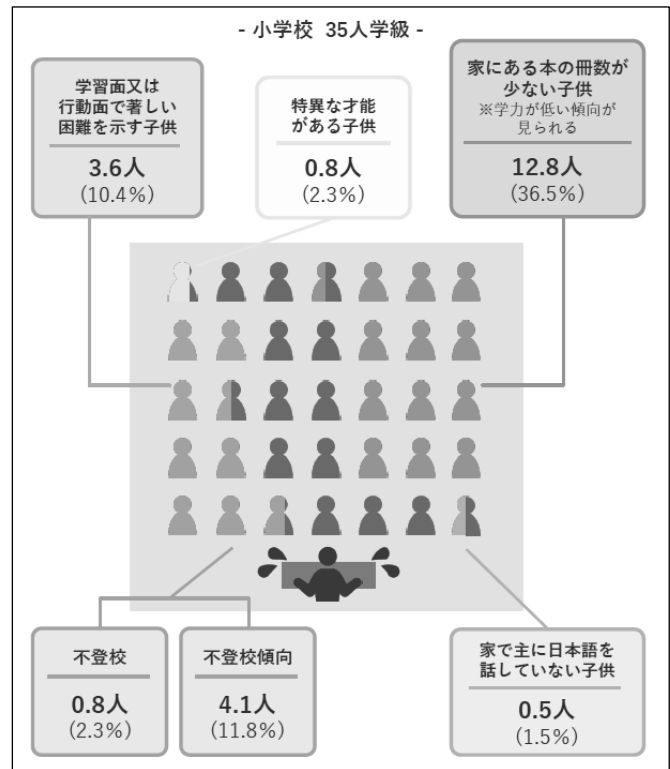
- 小学校 35人学級 -

学習面又は行動面で著しい困難を示す子供

3.6人
(10.4%)

特異な才能がある子供

0.8人
(2.3%)

家にある本の冊数が少ない子供
※学力が低い傾向が見られる

12.8人
(36.5%)

不登校

0.8人
(2.3%)

不登校傾向

4.1人
(11.8%)

家で主に日本語を話していない子供

0.5人
(1.5%)